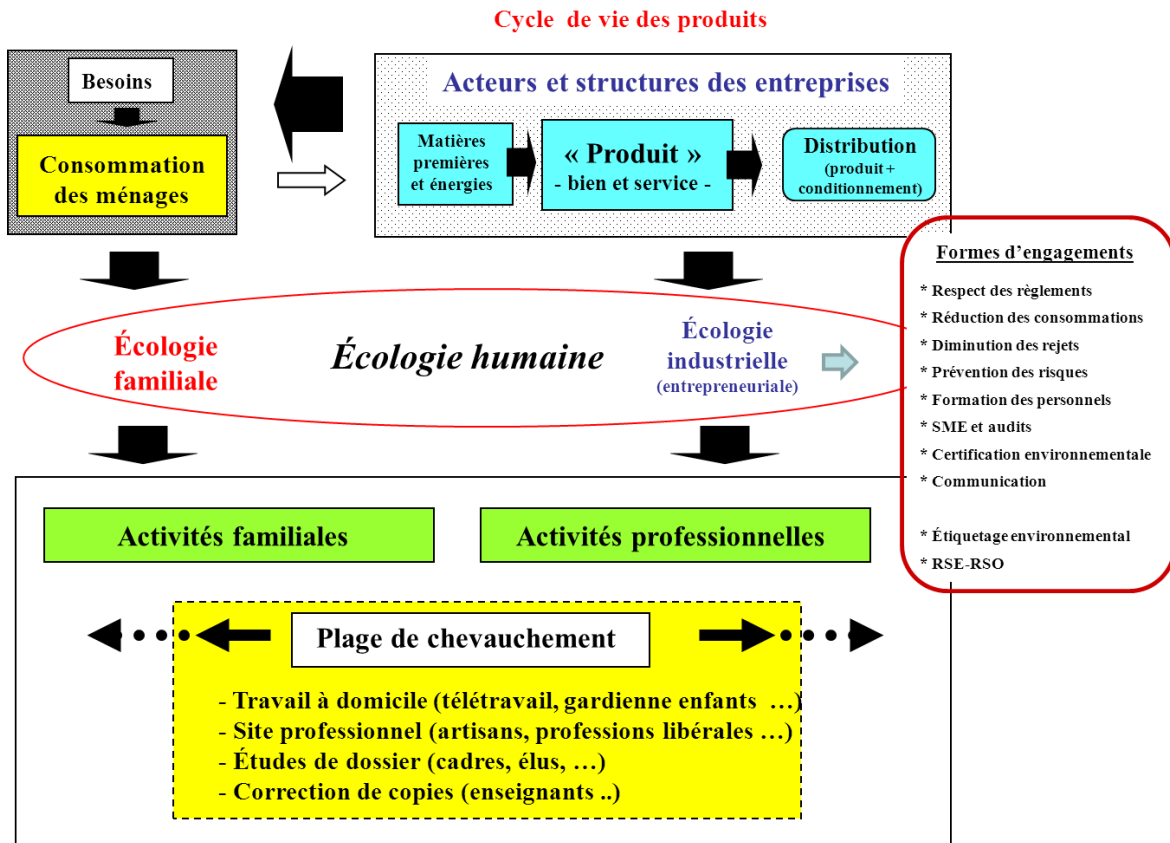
Cycle de vie des produits

Besoins

Consommation des ménages

Acteurs et structures des entreprises

Matières premières et énergies

« Produit » - bien et service -

Distribution (produit + conditionnement)

Formes d'engagements

* Respect des règlements
* Réduction des consommations
* Diminution des rejets
* Prévention des risques
* Formation des personnels
* SME et audits
* Certification environnementale
* Communication

* Étiquetage environnemental
* RSE-RSO

Écologie familiale

Écologie humaine

Écologie industrielle (entrepreneuriale)

Activités familiales

Activités professionnelles

Plage de chevauchement

- Travail à domicile (télétravail, gardienne enfants …)
- Site professionnel (artisans, professions libérales …)
- Études de dossier (cadres, élus, …)
- Correction de copies (enseignants ..)